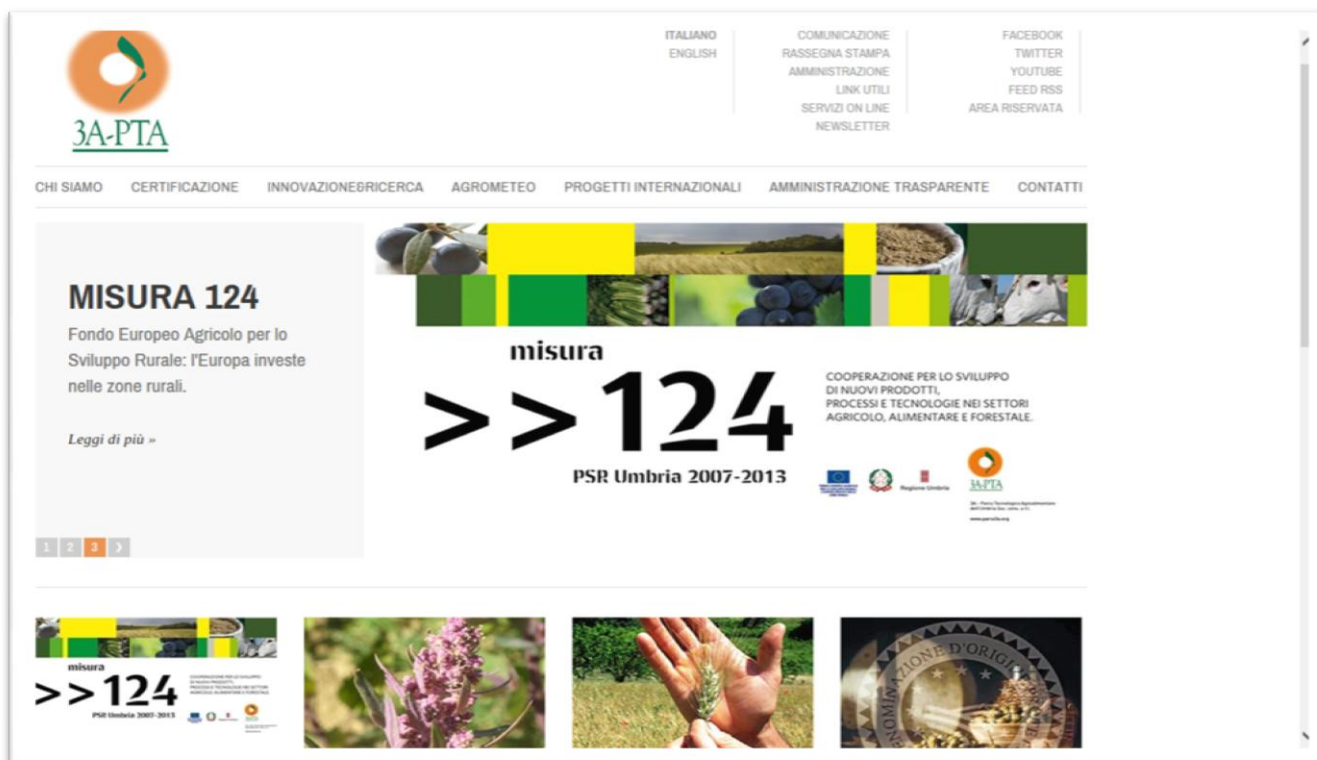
3A-PTA

ITALIANO
ENGLISH

COMUNICAZIONE
RASSEGNA STAMPA
AMMINISTRAZIONE
LINK UTILI
SERVIZI ON LINE
NEWSLETTER

FACEBOOK
TWITTER
YOUTUBE
FEED RSS
AREA RISERVATA

CHI SIAMO CERTIFICAZIONE INNOVAZIONE&RICERCA AGROMETEO PROGETTI INTERNAZIONALI AMMINISTRAZIONE TRASPARENTE CONTATTI

MISURA 124

Fondo Europeo Agricolo per lo Sviluppo Rurale: l'Europa investe nelle zone rurali.

Leggi di più »

1 2 3 ›

misura
>>124
PSR Umbria 2007-2013

COOPERAZIONE PER LO SVILUPPO DI NUOVI PRODOTTI, PROCESSI E TECNOLOGIE NEI SETTORI AGRICOLO, ALIMENTARE E FORESTALE.

Regione Umbria

3A-PTA

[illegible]

misura
>>124
PSR Umbria 2007-2013

DENOMINAZIONE D'ORIGINE